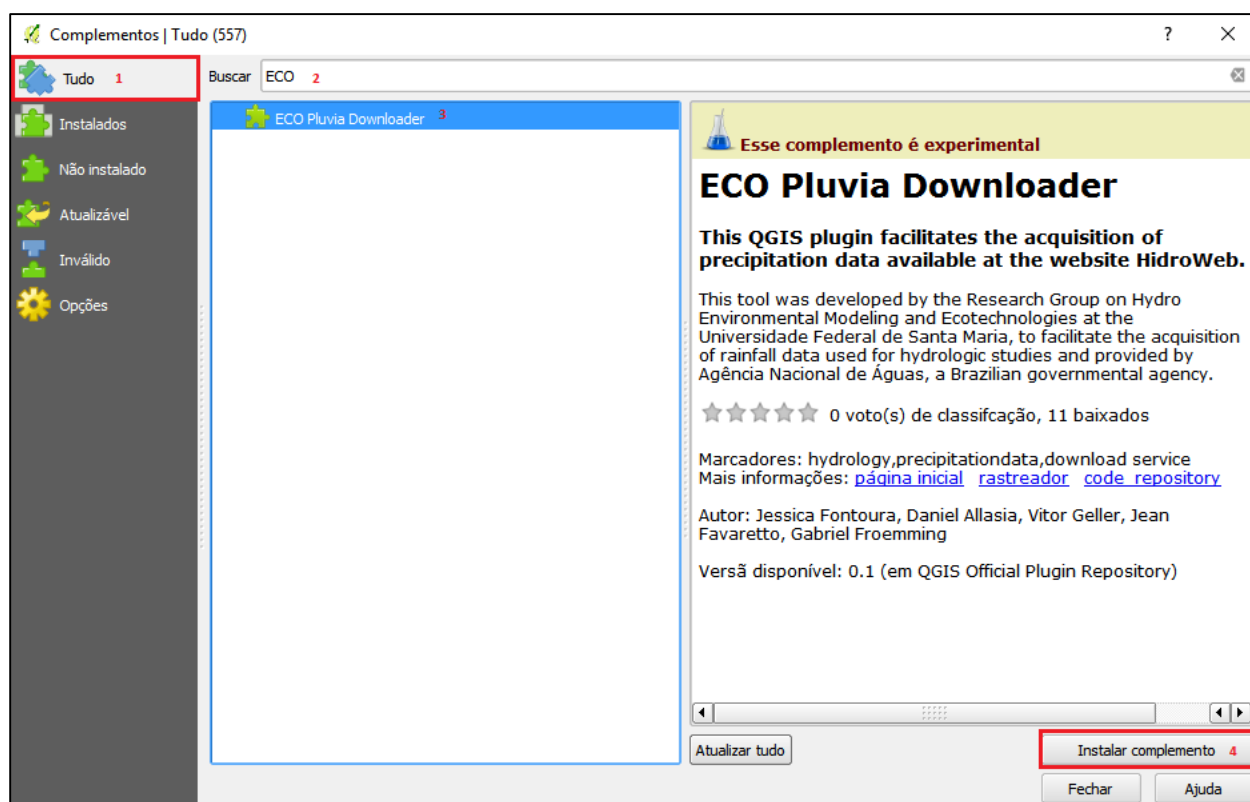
Complementos | Tudo (557)

?

Tudo 1

Instalados

Não instalado

Atualizável

Inválido

Opções

Buscar ECO 2

ECO Pluvia Downloader 3

Esse complemento é experimental

ECO Pluvia Downloader

This QGIS plugin facilitates the acquisition of precipitation data available at the website HidroWeb.

This tool was developed by the Research Group on Hydro Environmental Modeling and Ecotechnologies at the Universidade Federal de Santa Maria, to facilitate the acquisition of rainfall data used for hydrologic studies and provided by Agência Nacional de Águas, a Brazilian governmental agency.

0 voto(s) de classifcação, 11 baixados

Marcadores: hydrology,precipitationdata,download service
Mais informações: página inicial rastreador code repository

Autor: Jessica Fontoura, Daniel Allasia, Vitor Geller, Jean Favaretto, Gabriel Froemming

Versã disponível: 0.1 (em QGIS Official Plugin Repository)

Atualizar tudo

Instalar complemento 4

Fechar

Ajuda